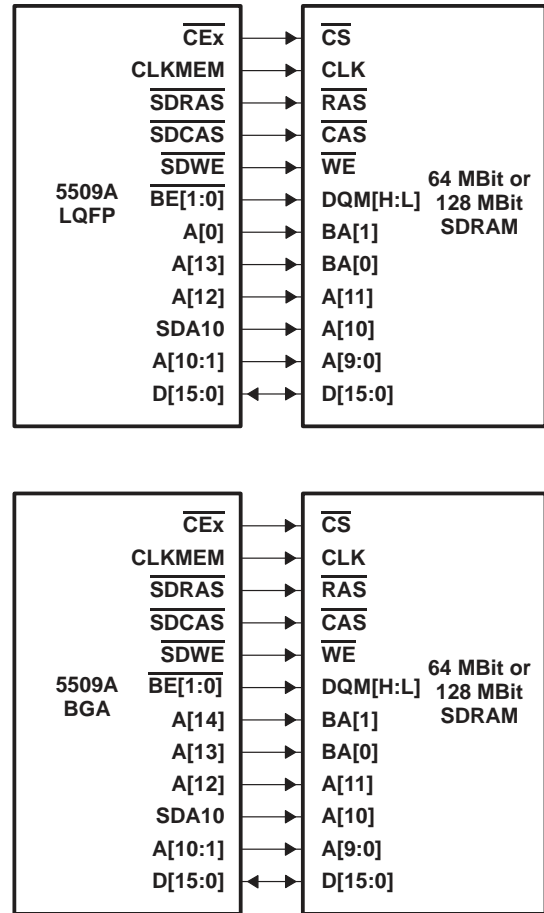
5509A LQFP

$\overline{\text{CEx}}$
CLKMEM
$\overline{\text{SDRAS}}$
$\overline{\text{SDCAS}}$
$\overline{\text{SDWE}}$
$\overline{\text{BE[1:0]}}$
A[0]
A[13]
A[12]
SDA10
A[10:1]
D[15:0]

$\overline{\text{CS}}$
CLK
$\overline{\text{RAS}}$
$\overline{\text{CAS}}$
$\overline{\text{WE}}$
DQM[H:L]
BA[1]
BA[0]
A[11]
A[10]
A[9:0]
D[15:0]

64 MBit or 128 MBit SDRAM

5509A BGA

$\overline{\text{CEx}}$
CLKMEM
$\overline{\text{SDRAS}}$
$\overline{\text{SDCAS}}$
$\overline{\text{SDWE}}$
$\overline{\text{BE[1:0]}}$
A[14]
A[13]
A[12]
SDA10
A[10:1]
D[15:0]

$\overline{\text{CS}}$
CLK
$\overline{\text{RAS}}$
$\overline{\text{CAS}}$
$\overline{\text{WE}}$
DQM[H:L]
BA[1]
BA[0]
A[11]
A[10]
A[9:0]
D[15:0]

64 MBit or 128 MBit SDRAM